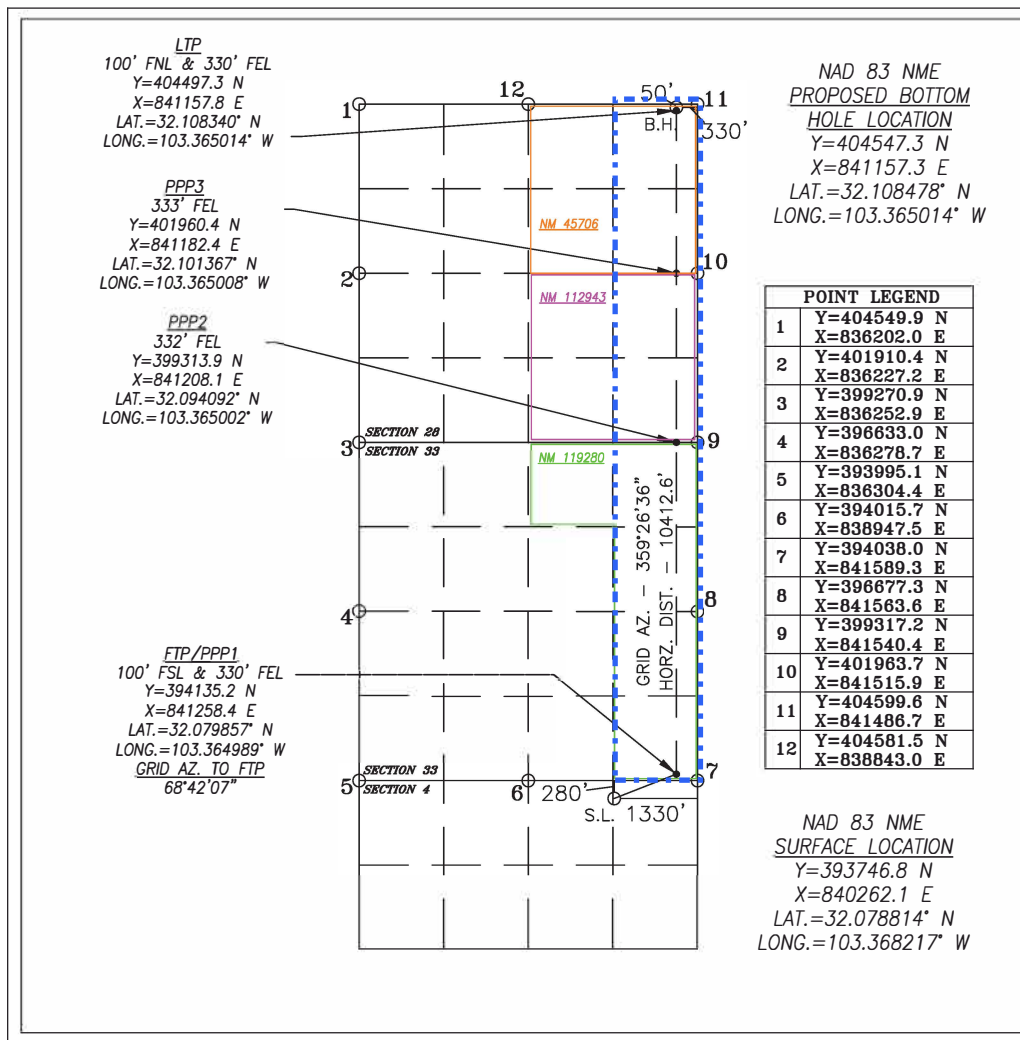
LTP
100' FNL & 330' FEL
Y=404497.3 N
X=841157.8 E
LAT.=32.108340° N
LONG.=103.365014° W

PPP3
333' FEL
Y=401960.4 N
X=841182.4 E
LAT.=32.101367° N
LONG.=103.365008° W

PPP2
332' FEL
Y=399313.9 N
X=841208.1 E
LAT.=32.094092° N
LONG.=103.365002° W

FTP/PPP1
100' FSL & 330' FEL
Y=394135.2 N
X=841258.4 E
LAT.=32.079857° N
LONG.=103.364989° W
GRID AZ. TO FTP
68°42'07"

1
12
50'
11
B.H.
330'
NM 45706
10
2
NM 112943
SECTION 28
3
SECTION 33
9
NM 119280
GRID AZ. – 359°26'36"
HORZ. DIST. – 10412.6'
4
8
SECTION 33
5
SECTION 4
6
280'
7
S.L. 1330'

NAD 83 NME
PROPOSED BOTTOM
HOLE LOCATION
Y=404547.3 N
X=841157.3 E
LAT.=32.108478° N
LONG.=103.365014° W

| POINT LEGEND | |
|---|---|
| 1 | Y=404549.9 N X=836202.0 E |
| 2 | Y=401910.4 N X=836227.2 E |
| 3 | Y=399270.9 N X=836252.9 E |
| 4 | Y=396633.0 N X=836278.7 E |
| 5 | Y=393995.1 N X=836304.4 E |
| 6 | Y=394015.7 N X=838947.5 E |
| 7 | Y=394038.0 N X=841589.3 E |
| 8 | Y=396677.3 N X=841563.6 E |
| 9 | Y=399317.2 N X=841540.4 E |
| 10 | Y=401963.7 N X=841515.9 E |
| 11 | Y=404599.6 N X=841486.7 E |
| 12 | Y=404581.5 N X=838843.0 E |

NAD 83 NME
SURFACE LOCATION
Y=393746.8 N
X=840262.1 E
LAT.=32.078814° N
LONG.=103.368217° W